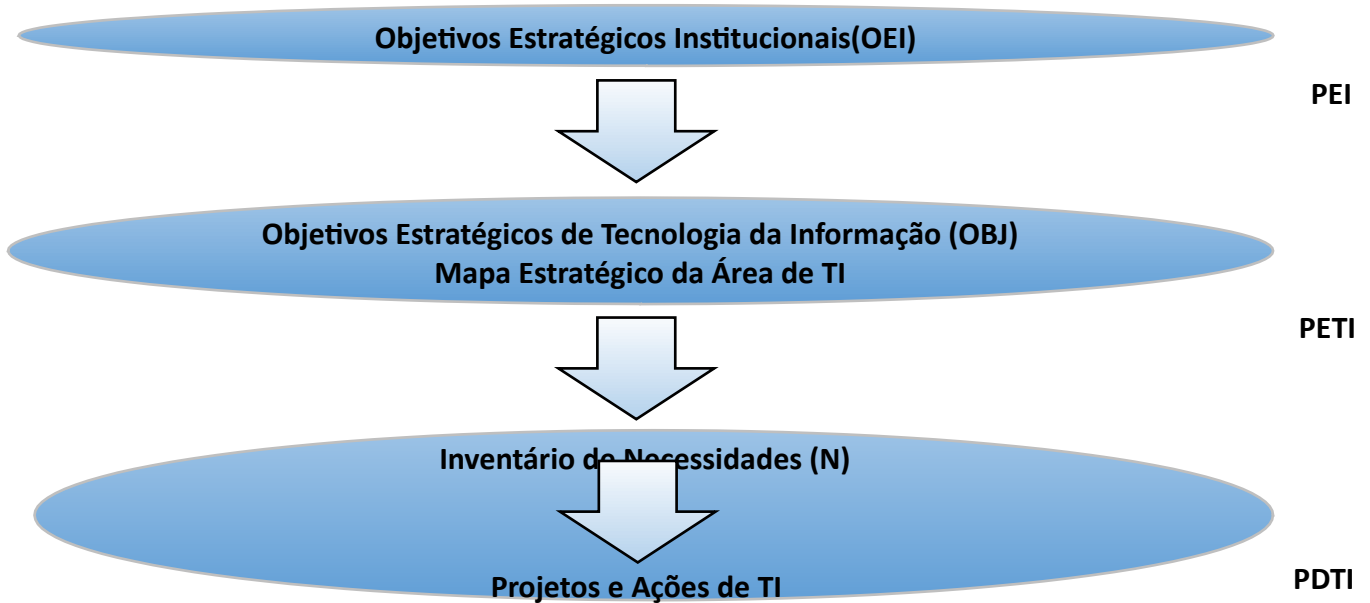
Objetivos Estratégicos Institucionais(OEI)

PEI

Objetivos Estratégicos de Tecnologia da Informação (OBJ)
Mapa Estratégico da Área de TI

PETI

Inventário de Necessidades (N)

Projetos e Ações de TI

PDTI